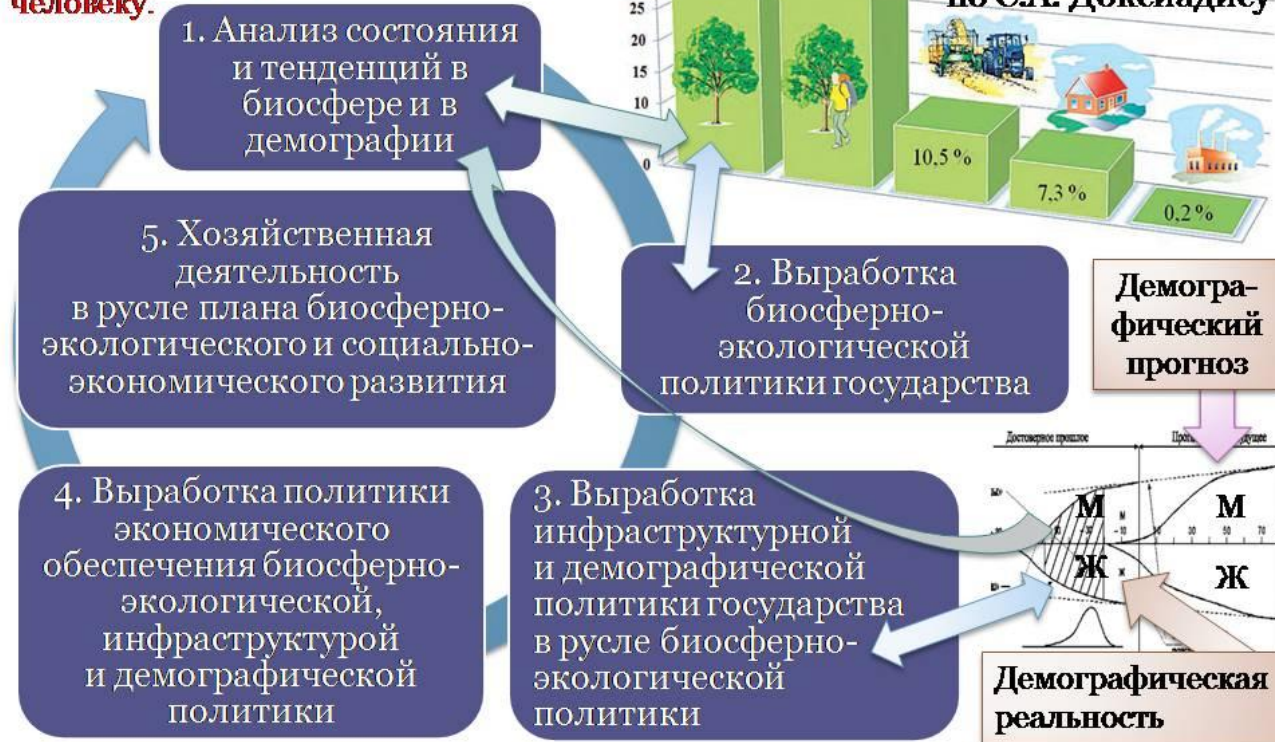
человеку.

по К.А. Доксиадису

25
20
15
10
5
0

10,5 %
7,3 %
0,2 %

1. Анализ состояния и тенденций в биосфере и в демографии

5. Хозяйственная деятельность в русле плана биосферно-экологического и социально-экономического развития

2. Выработка биосферно-экологической политики государства

Демографический прогноз

Достоверное прошлое

Про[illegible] будущее

М
Ж
М
Ж

4. Выработка политики экономического обеспечения биосферно-экологической, инфраструктурой и демографической политики

3. Выработка инфраструктурной и демографической политики государства в русле биосферно-экологической политики

Демографическая реальность